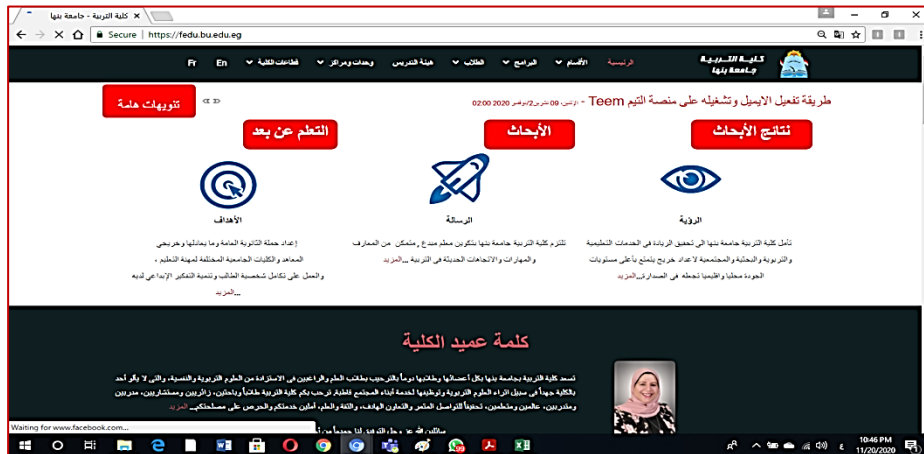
كلية التربية - جامعة بنها ×

Secure | https://fedu.bu.edu.eg

Fr En قطاعات الكلية وحدات ومراكز هيئة التدريس الطلاب البرامج الأقسام الرئيسية

كلية التربية جامعة بنها

تنويهات هامة

طريقة تفعيل الايميل وتشغيله على منصة التيم Teem - الإثنين، 09 نوفمبر 2020 02:00

التعلم عن بعد الأبحاث نتائج الأبحاث

الأهداف

إعداد حملة الثانوية العامة وما يعادلها وخريجي المعاهد والكليات الجامعية المختلفة لمهنة التعليم ، والعمل على تكامل شخصية الطالب وتنمية التفكير الإبداعي لديه ...المزيد

الرسالة

تلتزم كلية التربية جامعة بنها بتكوين معلم مبدع ,متمكن من المعارف والمهارات والاتجاهات الحديثة في التربية ...المزيد

الرؤية

تأمل كلية التربية جامعة بنها الى تحقيق الريادة في الخدمات التعليمية والتربوية والبحثية والمجتمعية لاعداد خريج يتمتع بأعلى مستويات الجودة محليا واقليميا تجعله في الصدارة...المزيد

كلمة عميد الكلية

تسعد كلية التربية جامعة بنها بكل أعضائها وطلابها دوماً بالترحيب بطلاب العلم والراغبين في الاستزادة من العلوم التربوية والنفسية، والتي لا يألو أحد بالكلية جهداً في سبيل إثراء العلوم التربوية وتوظيفها لخدمة أبناء المجتمع فطلبتكم ترحب بكم كلية التربية طلاباً وباحثين، زائرين ومستشارين، مدربين ومتدربين، عالمين ومتعلمين، تحقيقاً للتواصل المثمر والتعاون الهادف، والثقة والعلم، أملين خدمتكم والحرص على مصلحتكم... المزيد

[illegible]

Waiting for www.facebook.com...

10:46 PM 11/20/2020